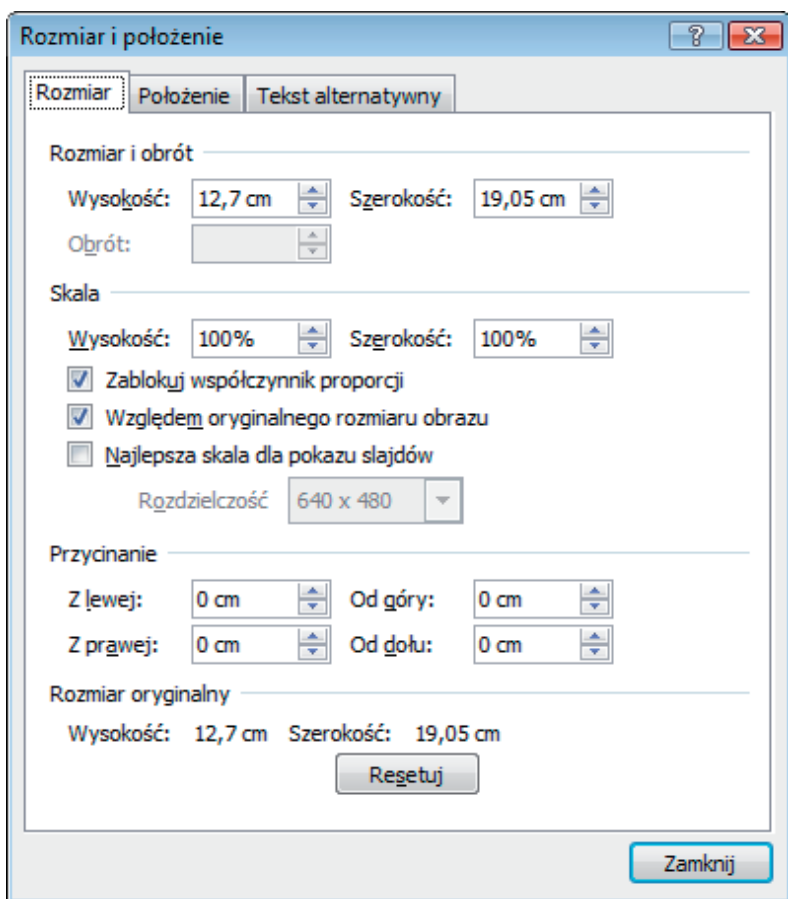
Rozmiar i położenie

?

Rozmiar | Położenie | Tekst alternatywny

Rozmiar i obrót

Wysokość: 12,7 cm Szerokość: 19,05 cm

Obrót:

Skala

Wysokość: 100% Szerokość: 100%

Zablokuj współczynnik proporcji

Względem oryginalnego rozmiaru obrazu

Najlepsza skala dla pokazu slajdów

Rozdzielczość 640 x 480

Przycinanie

Z lewej: 0 cm Od góry: 0 cm

Z prawej: 0 cm Od dołu: 0 cm

Rozmiar oryginalny

Wysokość: 12,7 cm Szerokość: 19,05 cm

Resetuj

Zamknij